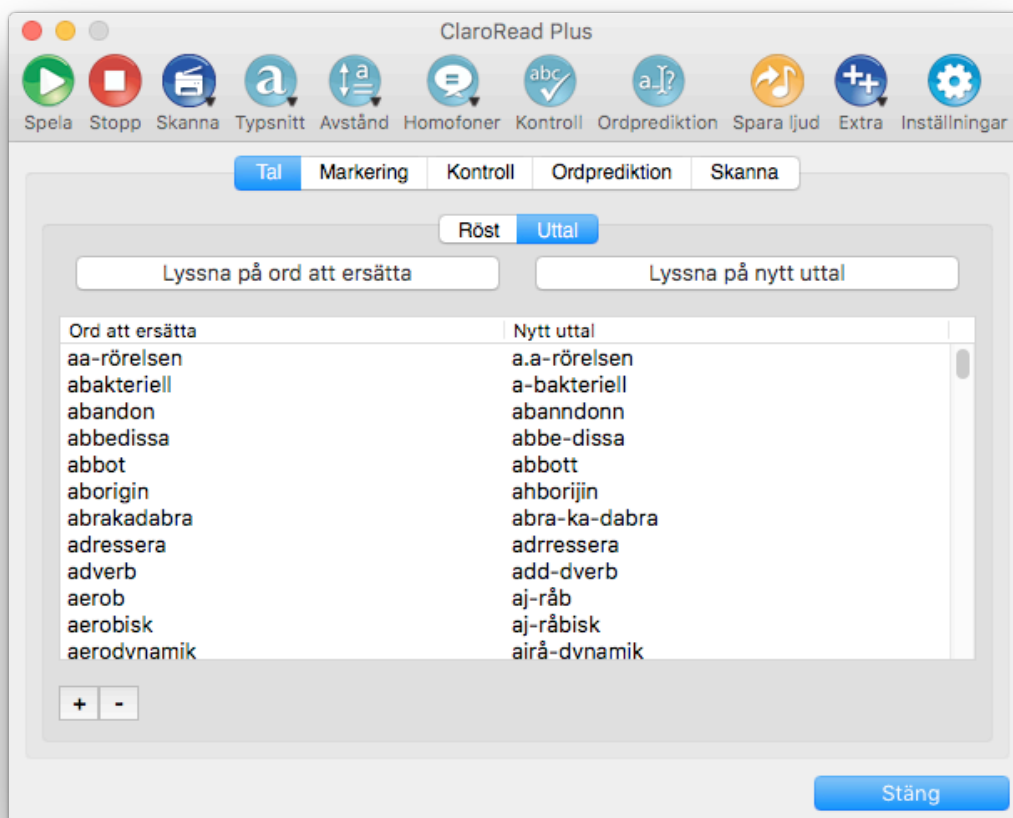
ClaroRead Plus

Spela Stopp Skanna Typsnitt Avstånd Homofoner Kontroll Ordprediktion Spara ljud Extra Inställningar

Tal Markering Kontroll Ordprediktion Skanna

Röst Uttal

Lyssna på ord att ersätta

Lyssna på nytt uttal

| Ord att ersätta | Nytt uttal |
|---|---|
| aa-rörelsen | a.a-rörelsen |
| abakteriell | a-bakteriell |
| abandon | abanndonn |
| abbedissa | abbe-dissa |
| abbot | abbott |
| aborigin | ahborijin |
| abrakadabra | abra-ka-dabra |
| adressera | adrressera |
| adverb | add-dverb |
| aerob | aj-råb |
| aerobisk | aj-råbisk |
| aerodynamik | airå-dynamik |

+ -

Stäng